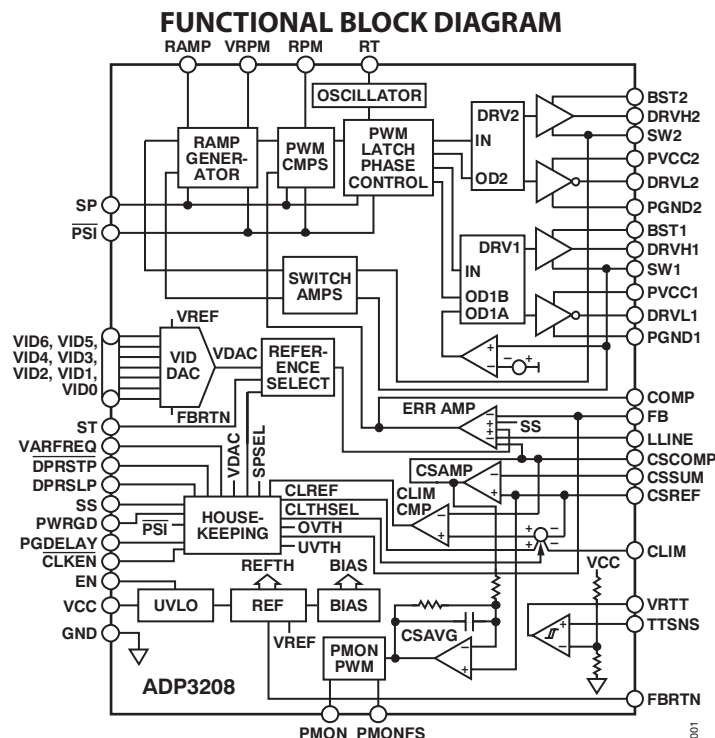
FUNCTIONAL BLOCK DIAGRAM

RAMP VRPM RPM RT

OSCILLATOR

RAMP GENERATOR

PWM CMPS

PWM LATCH PHASE CONTROL

DRV2
IN
OD2

BST2
DRVH2
SW2
PVCC2
DRVL2
PGND2

DRV1
IN
OD1B
OD1A

BST1
DRVH1
SW1
PVCC1
DRVL1
PGND1

SP
$\overline{PSI}$

SWITCH AMPS

VREF
VID6, VID5, VID4, VID3, VID2, VID1, VID0
VID DAC
VDAC
FBRTN

REFERENCE SELECT

COMP
FB
LLINE
CSCOMP
CSSUM
CSREF

ERR AMP
SS

ST
VARFREQ
$\overline{DPRSTP}$
DPRSLP
SS
PWRGD
PGDELAY
$\overline{CLKEN}$
EN
VCC
GND

VDAC
SPSEL

CSAMP
CLIM CMP

CLREF
CLTHSEL
OVTH
UVTH

$\overline{PSI}$
HOUSEKEEPING

CLIM

REFTH
BIAS

UVLO
REF
BIAS

VREF

CSAVG

VCC
VRTT
TTSNS

PMON PWM

ADP3208

FBRTN

PMON PMONFS

001